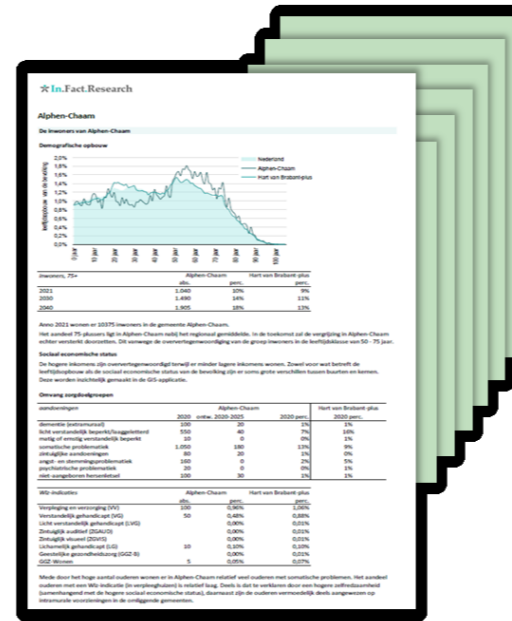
In.Fact.Research

Alphen-Chaam

De inwoners van Alphen-Chaam

Demografische opbouw

2,0%
1,8%
1,6%
1,4%
1,2%
1,0%
0,8%
0,6%
0,4%
0,2%
0,0%

Nederland
Alphen-Chaam
Hart van Brabant-plus

| Inwoners, 75+ | Alphen-Chaam abs. | perc. | Hart van Brabant-plus perc. |
|---|---|---|---|
| 2021 | 1.040 | 10% | 9% |
| 2030 | 1.490 | 14% | 11% |
| 2040 | 1.905 | 18% | 13% |

Anno 2021 wonen er 10375 inwoners in de gemeente Alphen-Chaam.

Het aandeel 75-plussers ligt in Alphen-Chaam nabij het regionaal gemiddelde. In de toekomst zal de vergrijzing in Alphen-Chaam echter versterkt doorzetten. Dit vanwege de oververtegenwoordiging van de groep inwoners in de leeftijdsklasse van 50 - 75 jaar.

Sociaal economische status

De hogere inkomens zijn oververtegenwoordigd terwijl er minder lagere inkomens wonen. Zowel voor wat betreft de leeftijdsopbouw als de sociaal economische status van de bevolking zijn er soms grote verschillen tussen buurten en kernen. Deze worden inzichtelijk gemaakt in de GIS-applicatie.

Omvang zorgdoelgroepen

| aandoeningen | Alphen-Chaam 2020 | ontw. 2020-2025 | 2020 perc. | Hart van Brabant-plus 2020 perc. |
|---|---|---|---|---|
| dementie (extramuraal) | 100 | 20 | 1% | 1% |
| licht verstandelijk beperkt/laaggeletterd | 550 | 40 | 7% | 10% |
| matig of ernstig verstandelijk beperkt | 10 | 0 | 0% | 1% |
| somatische problematiek | 1.050 | 180 | 13% | 9% |
| zintuiglijke aandoeningen | 80 | 20 | 1% | 0% |
| angst- en stemmingsproblematiek | 160 | 0 | 2% | 5% |
| psychiatrische problematiek | 20 | 0 | 0% | 1% |
| niet-aangeboren hersenletsel | 100 | 30 | 1% | 1% |

| Wlz-indicaties | Alphen-Chaam abs. | perc. | Hart van Brabant-plus perc. |
|---|---|---|---|
| Verpleging en verzorging (VV) | 100 | 0,96% | 1,06% |
| Verstandelijk gehandicapt (VG) | 50 | 0,48% | 0,83% |
| Licht verstandelijk gehandicapt (LVG) | | 0,00% | 0,01% |
| Zintuiglijk auditief (ZGAUD) | | 0,00% | 0,01% |
| Zintuiglijk visueel (ZGVIS) | | 0,00% | 0,01% |
| Lichamelijk gehandicapt (LG) | 10 | 0,10% | 0,10% |
| Geestelijke gezondheidszorg (GGZ-B) | | 0,00% | 0,01% |
| GGZ Wonen | 5 | 0,05% | 0,07% |

Mede door het hoge aantal ouderen wonen er in Alphen-Chaam relatief veel ouderen met somatische problemen. Het aandeel ouderen met een Wlz-indicatie (in verpleeghuizen) is relatief laag. Deels is dat te verklaren door een hogere zelfredzaamheid (samenhangend met de hogere sociaal economische status), daarnaast zijn de ouderen vermoedelijk deels aangewezen op intramurale voorzieningen in de omliggende gemeenten.